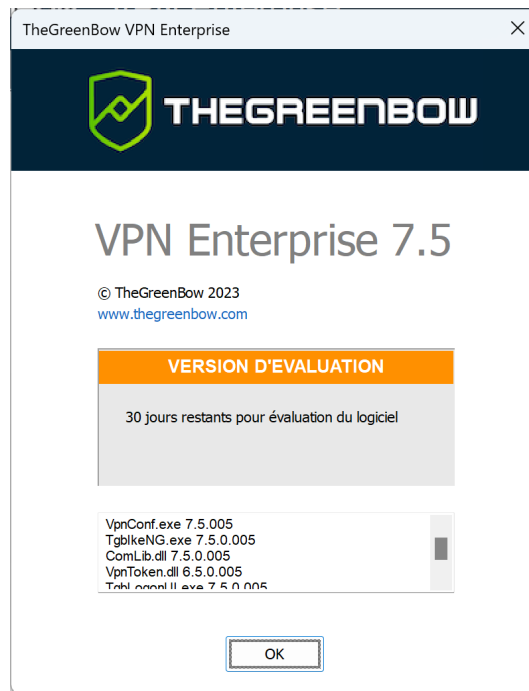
TheGreenBow VPN Enterprise

THEGREENBOW

VPN Enterprise 7.5

© TheGreenBow 2023
www.thegreenbow.com

VERSION D'EVALUATION

30 jours restants pour évaluation du logiciel

VpnConf.exe 7.5.005
TgbIkeNG.exe 7.5.0.005
ComLib.dll 7.5.0.005
VpnToken.dll 6.5.0.005
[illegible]

OK